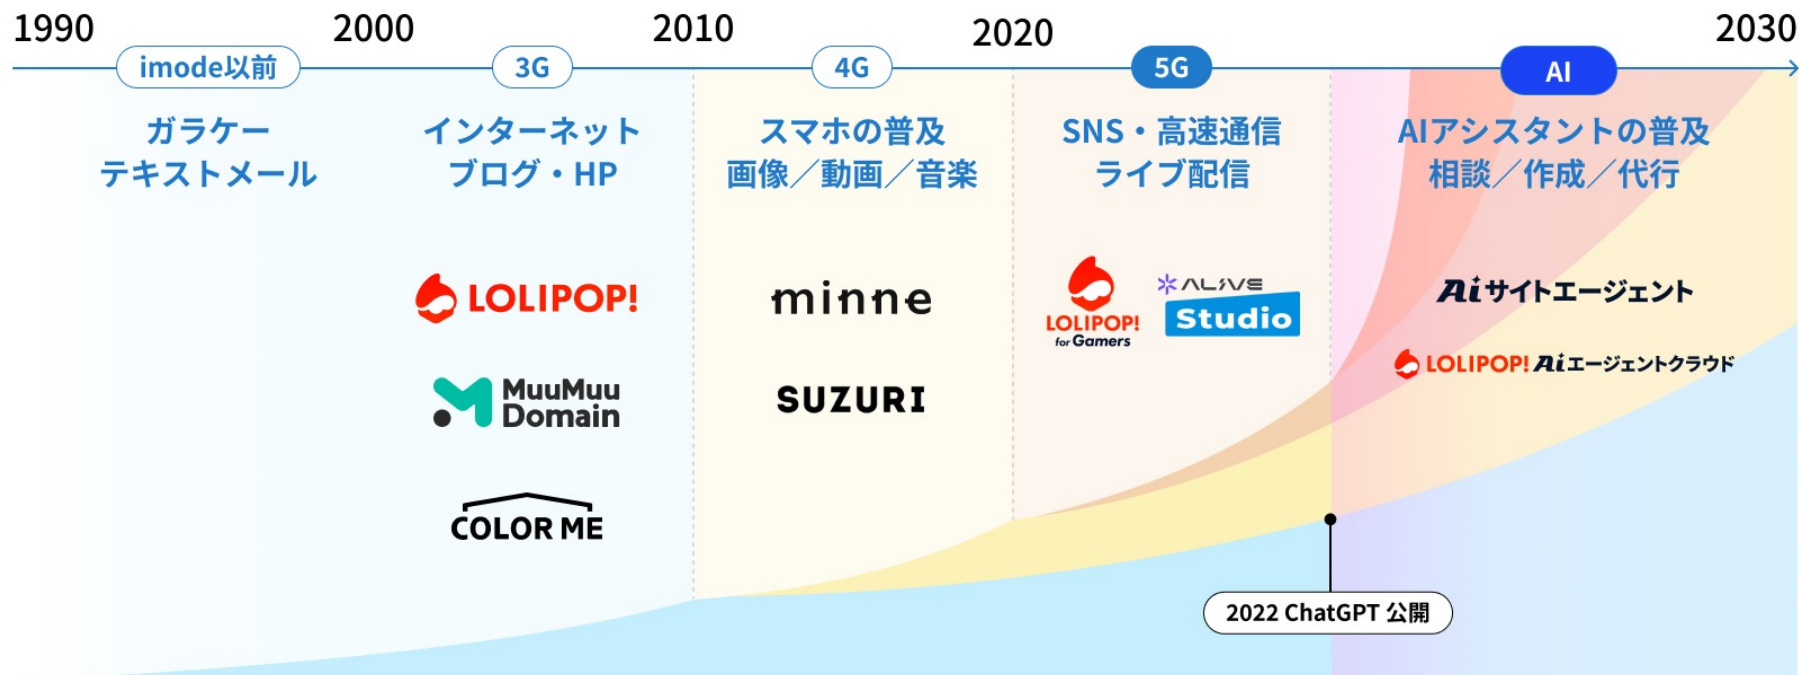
1990
2000
2010
2020
2030

imode以前
ガラケー
テキストメール

3G
インターネット
ブログ・HP

LOLIPOP!
MuuMuu Domain
COLOR ME

4G
スマホの普及
画像／動画／音楽

minne
SUZURI

5G
SNS・高速通信
ライブ配信

LOLIPOP! for Gamers
ALIVE Studio

AI
AIアシスタントの普及
相談／作成／代行

Aiサイトエージェント
LOLIPOP! Aiエージェントクラウド

2022 ChatGPT 公開